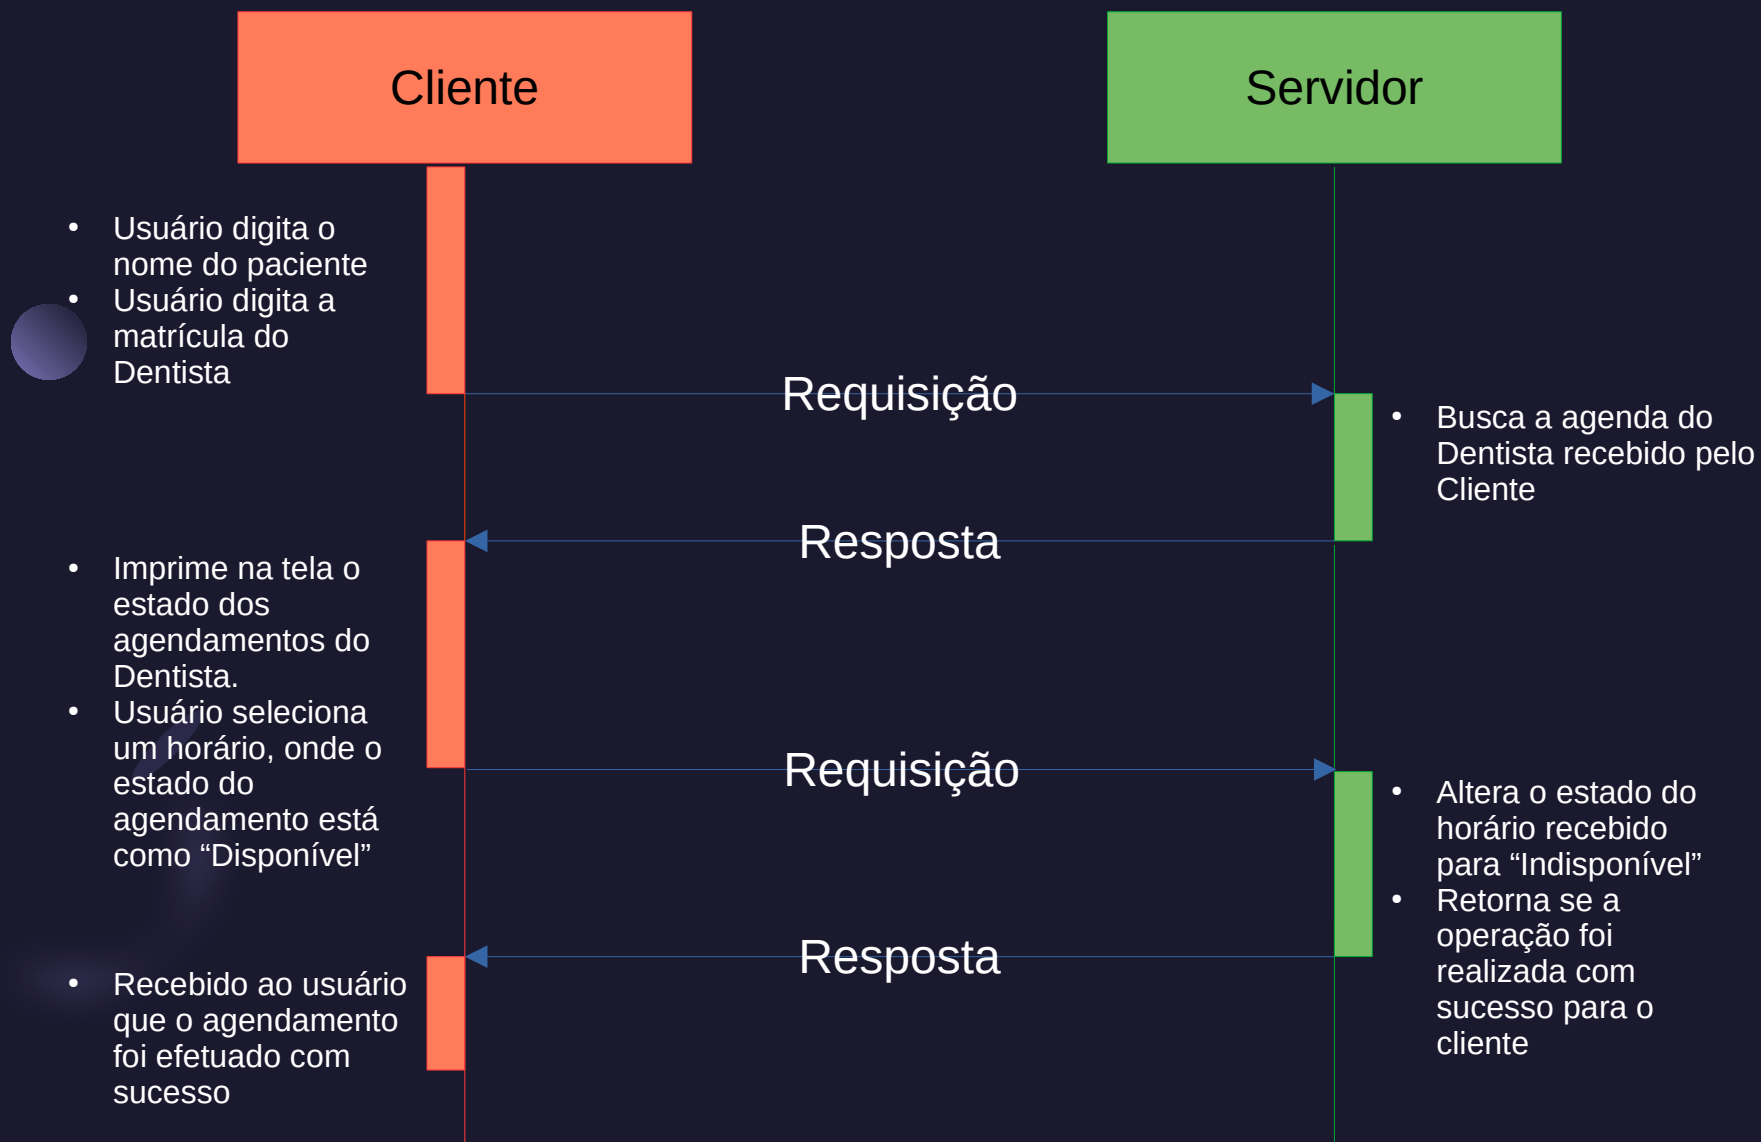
Cliente

Servidor

- Usuário digita o nome do paciente
- Usuário digita a matrícula do Dentista

Requisição

- Busca a agenda do Dentista recebido pelo Cliente

Resposta

- Imprime na tela o estado dos agendamentos do Dentista.
- Usuário seleciona um horário, onde o estado do agendamento está como “Disponível”

Requisição

- Altera o estado do horário recebido para “Indisponível”
- Retorna se a operação foi realizada com sucesso para o cliente

Resposta

- Recebido ao usuário que o agendamento foi efetuado com sucesso